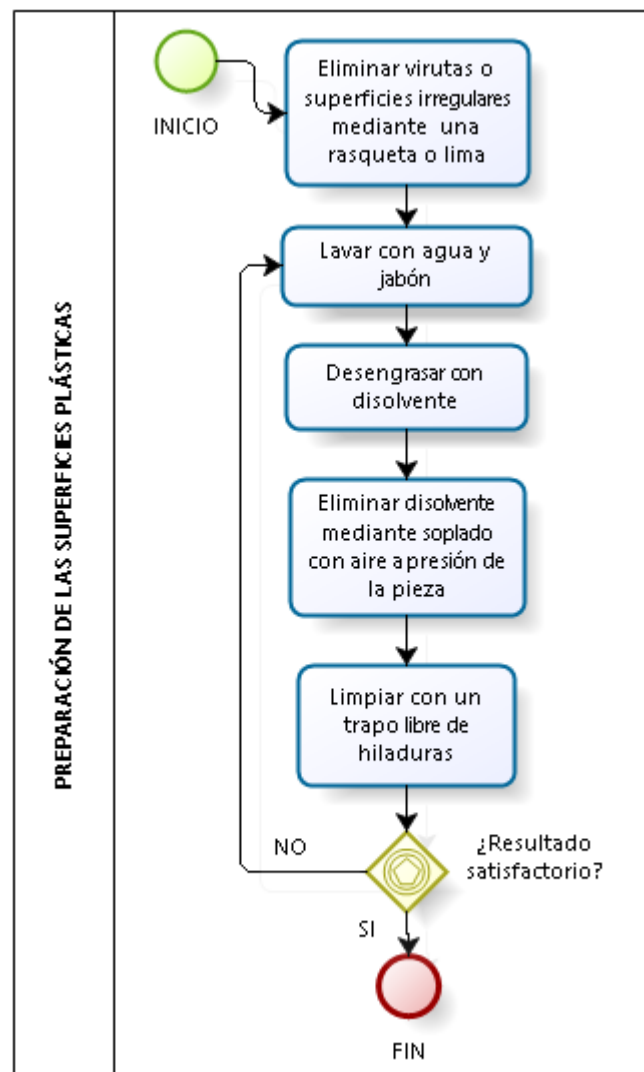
PREPARACIÓN DE LAS SUPERFICIES PLÁSTICAS

INICIO

Eliminar virutas o superficies irregulares mediante una rasqueta o lima

Lavar con agua y jabón

Desengrasar con disolvente

Eliminar disolvente mediante soplado con aire a presión de la pieza

Limpiar con un trapo libre de hiladuras

¿Resultado satisfactorio?

NO

SI

FIN